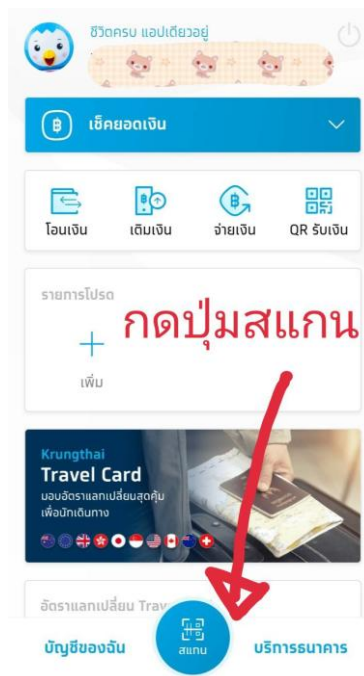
ชีวิตครบ แอปเดียวอยู่

เช็คยอดเงิน

โอนเงิน
เติมเงิน
จ่ายเงิน
QR รับเงิน

รายการโปรด

กดปุ่มสแกน

เพิ่ม

Krungthai
Travel Card
มอบอัตราแลกเปลี่ยนสุดคุ้ม เพื่อนักเดินทาง

อัตราแลกเปลี่ยน Trav

บัญชีของฉัน
สแกน
บริการธนาคาร